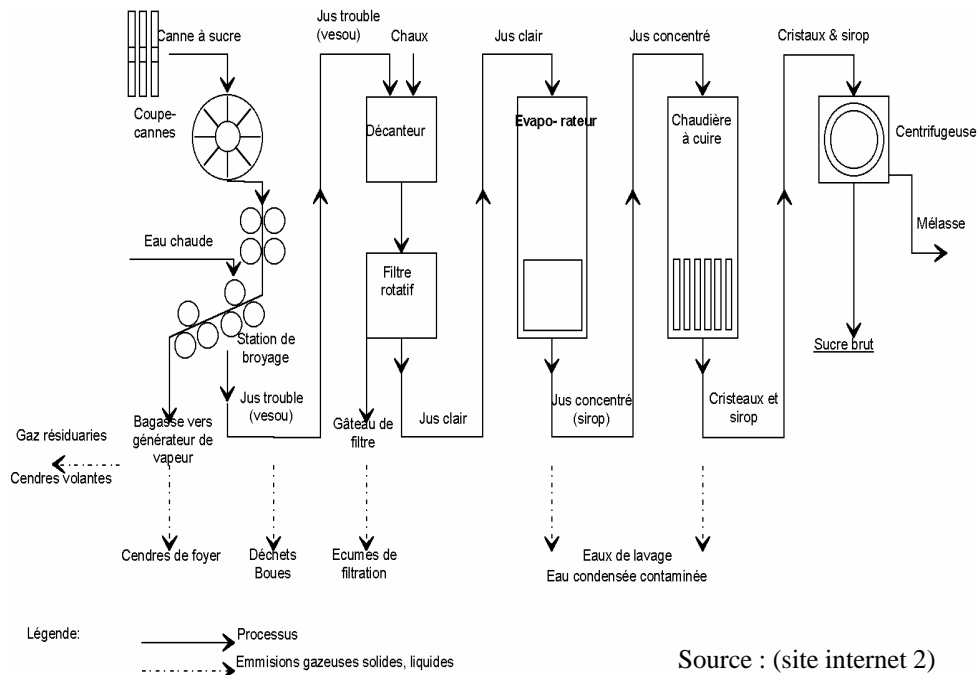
Canne à sucre

Coupe-cannes

Eau chaude

Station de broyage

Jus trouble (vesou)

Bagasse vers générateur de vapeur

Gaz résiduaries

Cendres volantes

Cendres de foyer

Jus trouble (vesou)

Chaux

Décanteur

Filtre rotatif

Gâteau de filtre

Déchets Boues

Ecumes de filtration

Jus clair

Jus clair

Evapo- rateur

Jus concentré (sirop)

Jus concentré

Chaudière à cuire

Cristeaux et sirop

Eaux de lavage
Eau condensée contaminée

Cristaux & sirop

Centrifugeuse

Mélasse

Sucre brut

Légende:

Processus

Emmisions gazeuses solides, liquides

Source : (site internet 2)